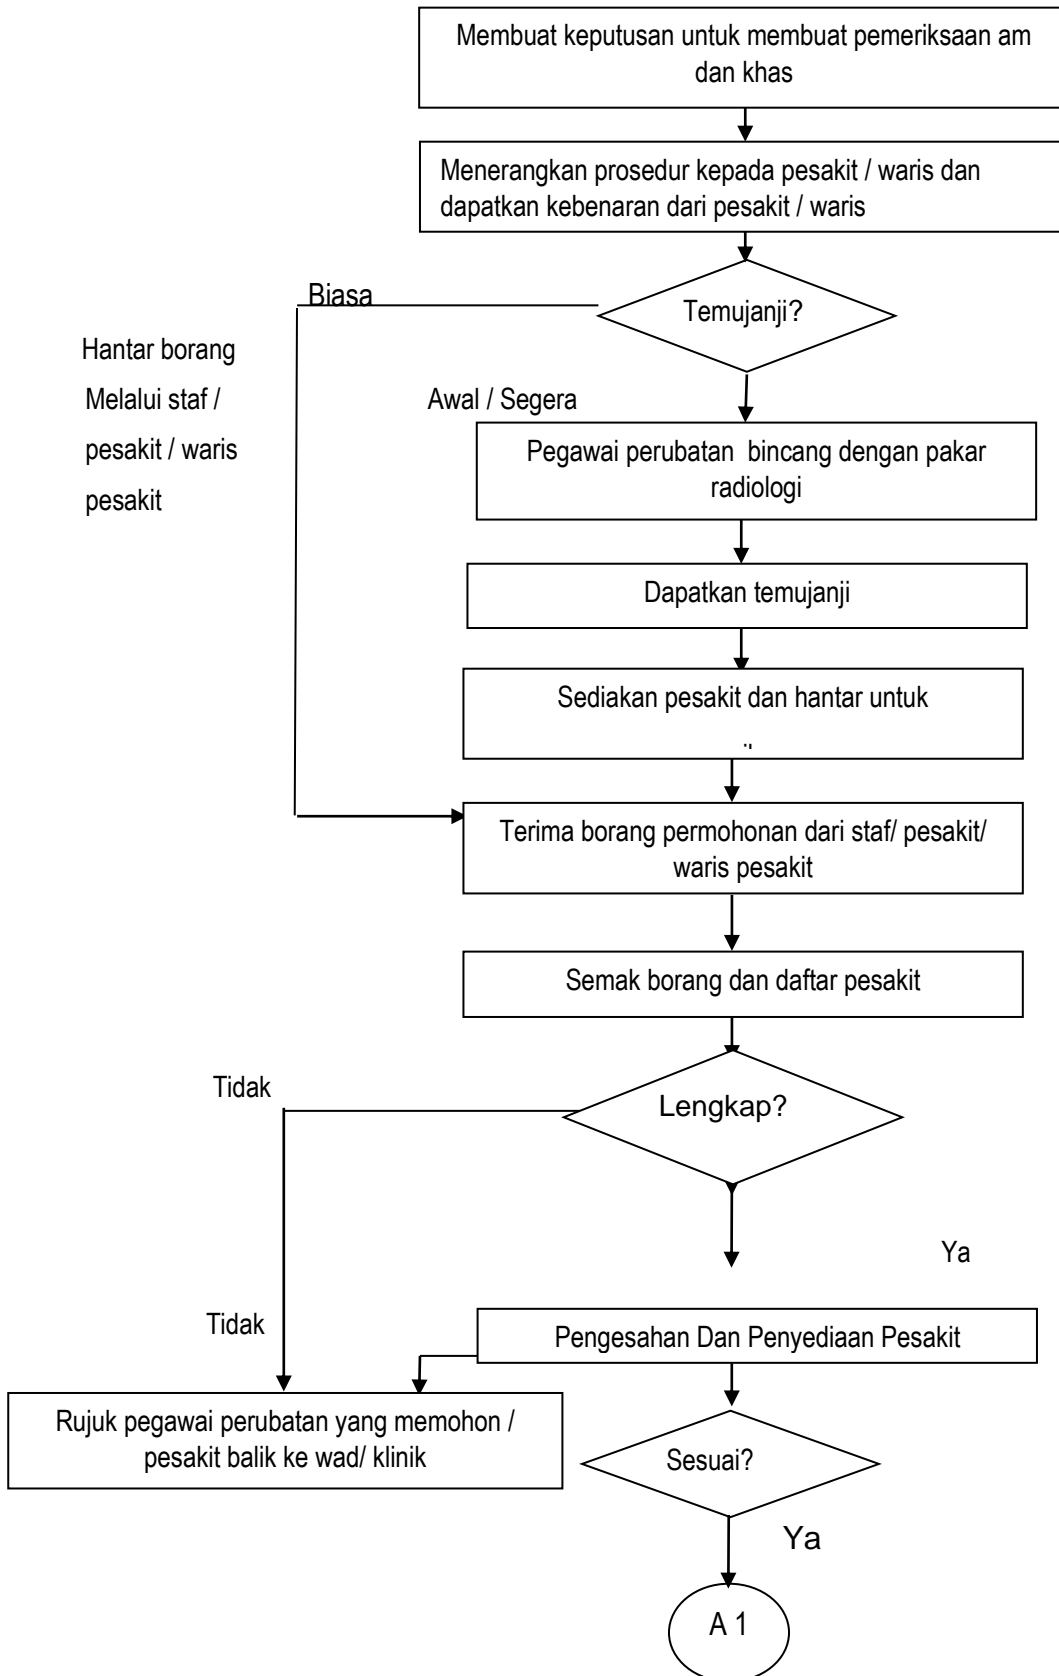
Membuat keputusan untuk membuat pemeriksaan am dan khas

Menerangkan prosedur kepada pesakit / waris dan dapatkan kebenaran dari pesakit / waris

Biasa

Temujanji?

Hantar borang Melalui staf / pesakit / waris pesakit

Awal / Segera

Pegawai perubatan bincang dengan pakar radiologi

Dapatkan temujanji

Sediakan pesakit dan hantar untuk

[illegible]

Terima borang permohonan dari staf/ pesakit/ waris pesakit

Semak borang dan daftar pesakit

Tidak

Lengkap?

Ya

Tidak

Pengesahan Dan Penyediaan Pesakit

Rujuk pegawai perubatan yang memohon / pesakit balik ke wad/ klinik

Sesuai?

Ya

A 1